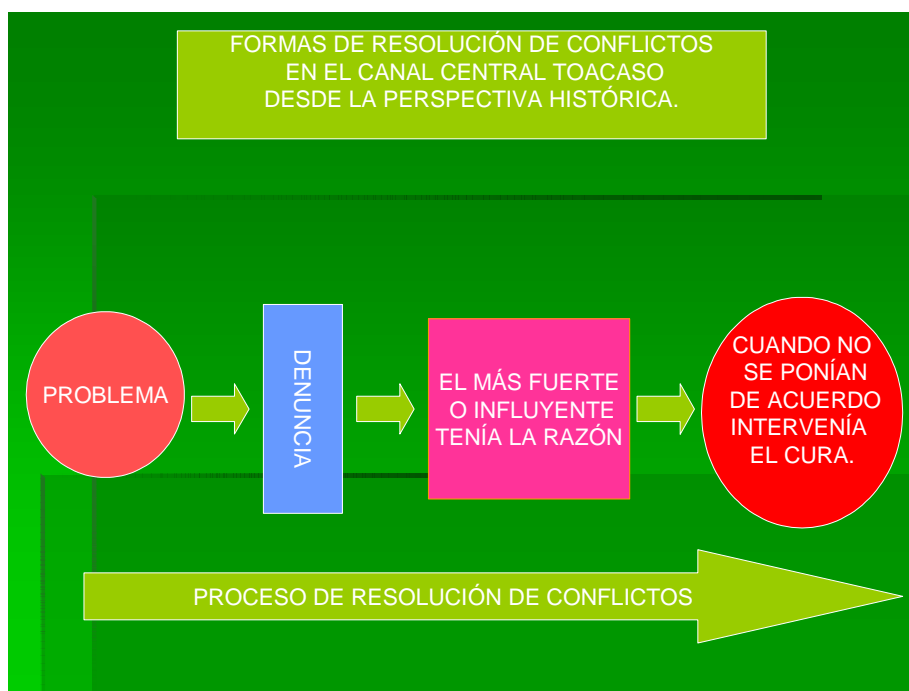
FORMAS DE RESOLUCIÓN DE CONFLICTOS EN EL CANAL CENTRAL TOACASO DESDE LA PERSPECTIVA HISTÓRICA.

PROBLEMA

DENUNCIA

EL MÁS FUERTE O INFLUYENTE TENÍA LA RAZÓN

CUANDO NO SE PONÍAN DE ACUERDO INTERVENÍA EL CURA.

PROCESO DE RESOLUCIÓN DE CONFLICTOS